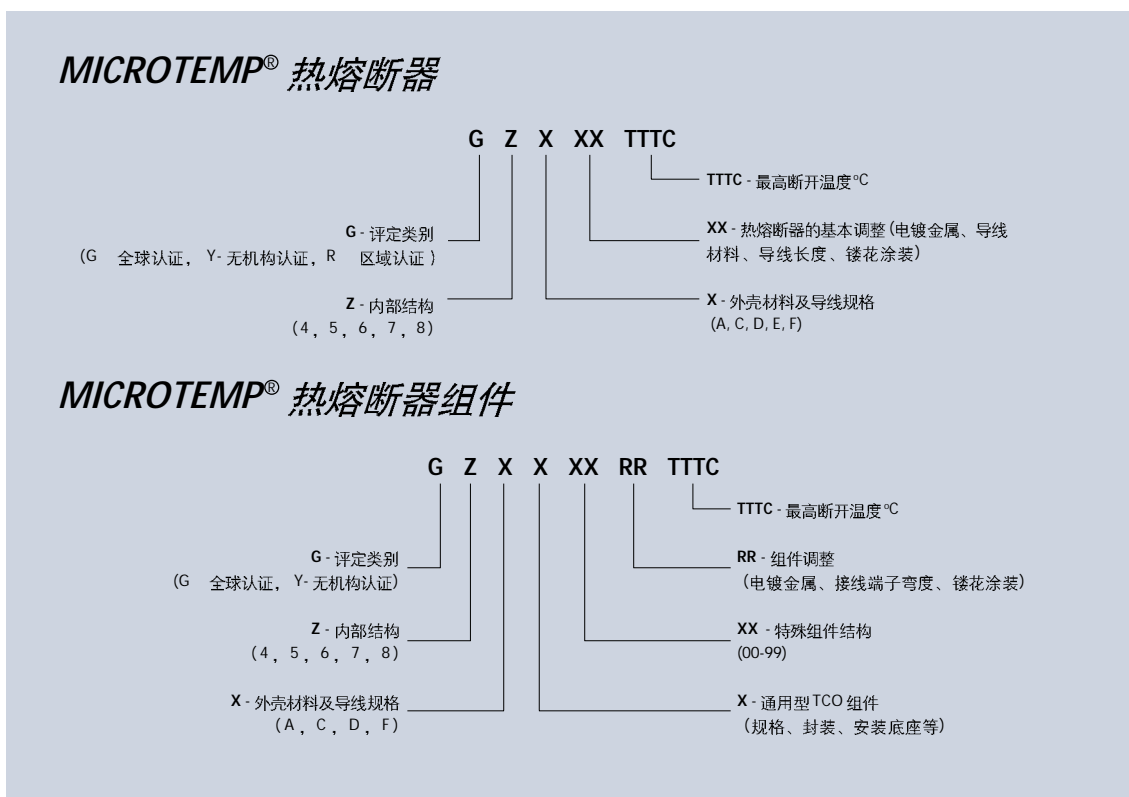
MICROTEMP® 热熔断器

G Z X XX TTTC

TTTC - 最高断开温度°C

G - 评定类别
(G 全球认证，Y- 无机构认证，R 区域认证）

XX - 热熔断器的基本调整(电镀金属、导线材料、导线长度、镂花涂装)

Z - 内部结构
(4，5，6，7，8)

X - 外壳材料及导线规格
(A, C, D, E, F)

MICROTEMP® 热熔断器组件

G Z X X XX RR TTTC

TTTC - 最高断开温度°C

G - 评定类别
(G 全球认证，Y- 无机构认证)

RR - 组件调整
(电镀金属、接线端子弯度、镂花涂装)

Z - 内部结构
(4，5，6，7，8)

XX - 特殊组件结构
(00-99)

X - 外壳材料及导线规格
(A，C，D，F)

X - 通用型TCO 组件
(规格、封装、安装底座等)